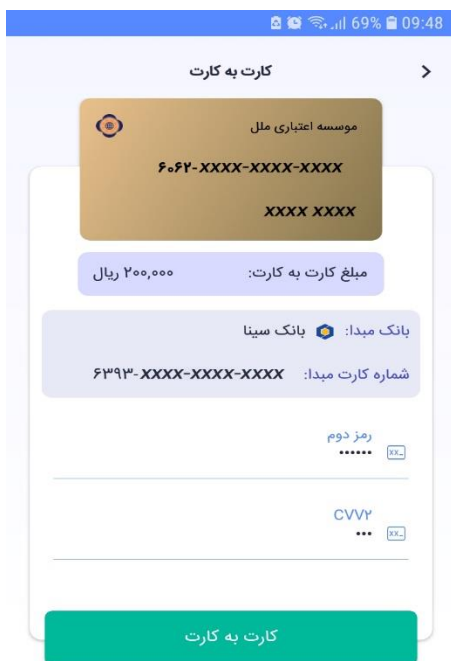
69% 09:48

کارت به کارت

موسسه اعتباری ملل
۶۰۶۲-XXXX-XXXX-XXXX
XXXX XXXX

مبلغ کارت به کارت: ۲۰۰,۰۰۰ ریال

بانک مبدا: بانک سینا
شماره کارت مبدا: ۶۳۹۳-XXXX-XXXX-XXXX

رمز دوم
••••••

CVV۲
•••

کارت به کارت